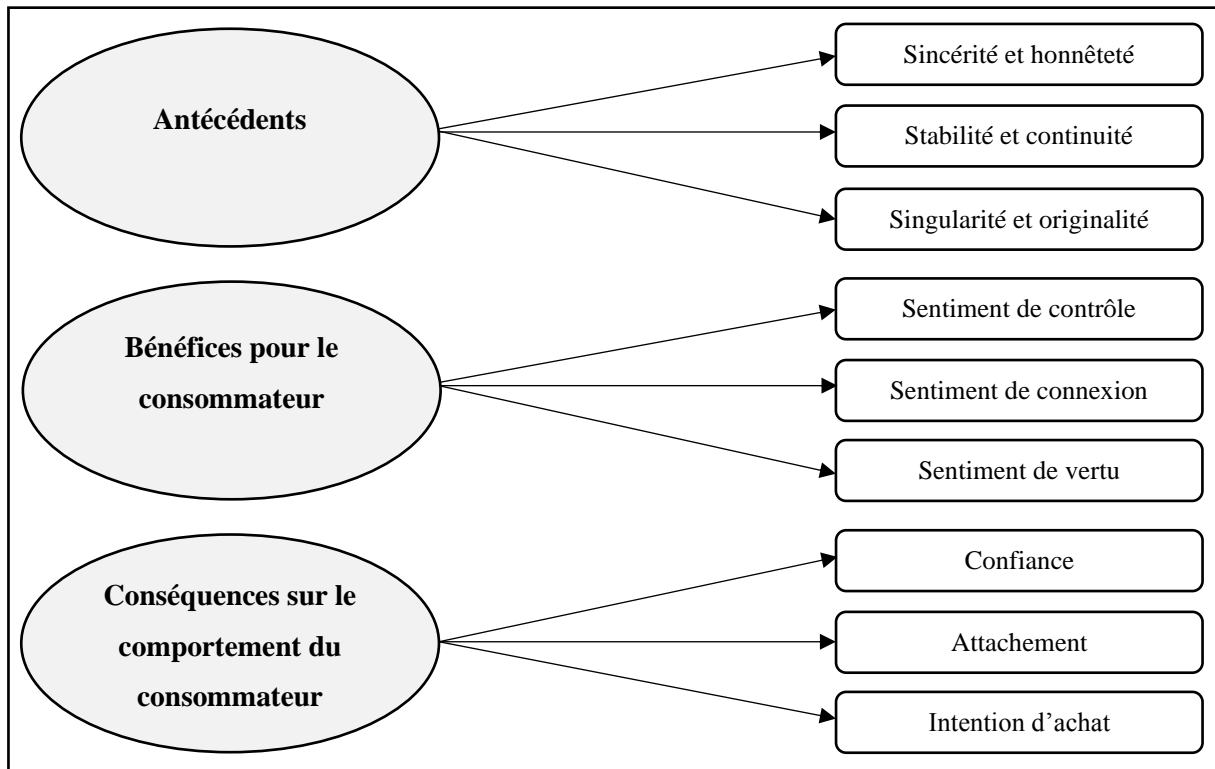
Antécédents

Sincérité et honnêteté

Stabilité et continuité

Singularité et originalité

Bénéfices pour le consommateur

Sentiment de contrôle

Sentiment de connexion

Sentiment de vertu

Conséquences sur le comportement du consommateur

Confiance

Attachement

Intention d’achat